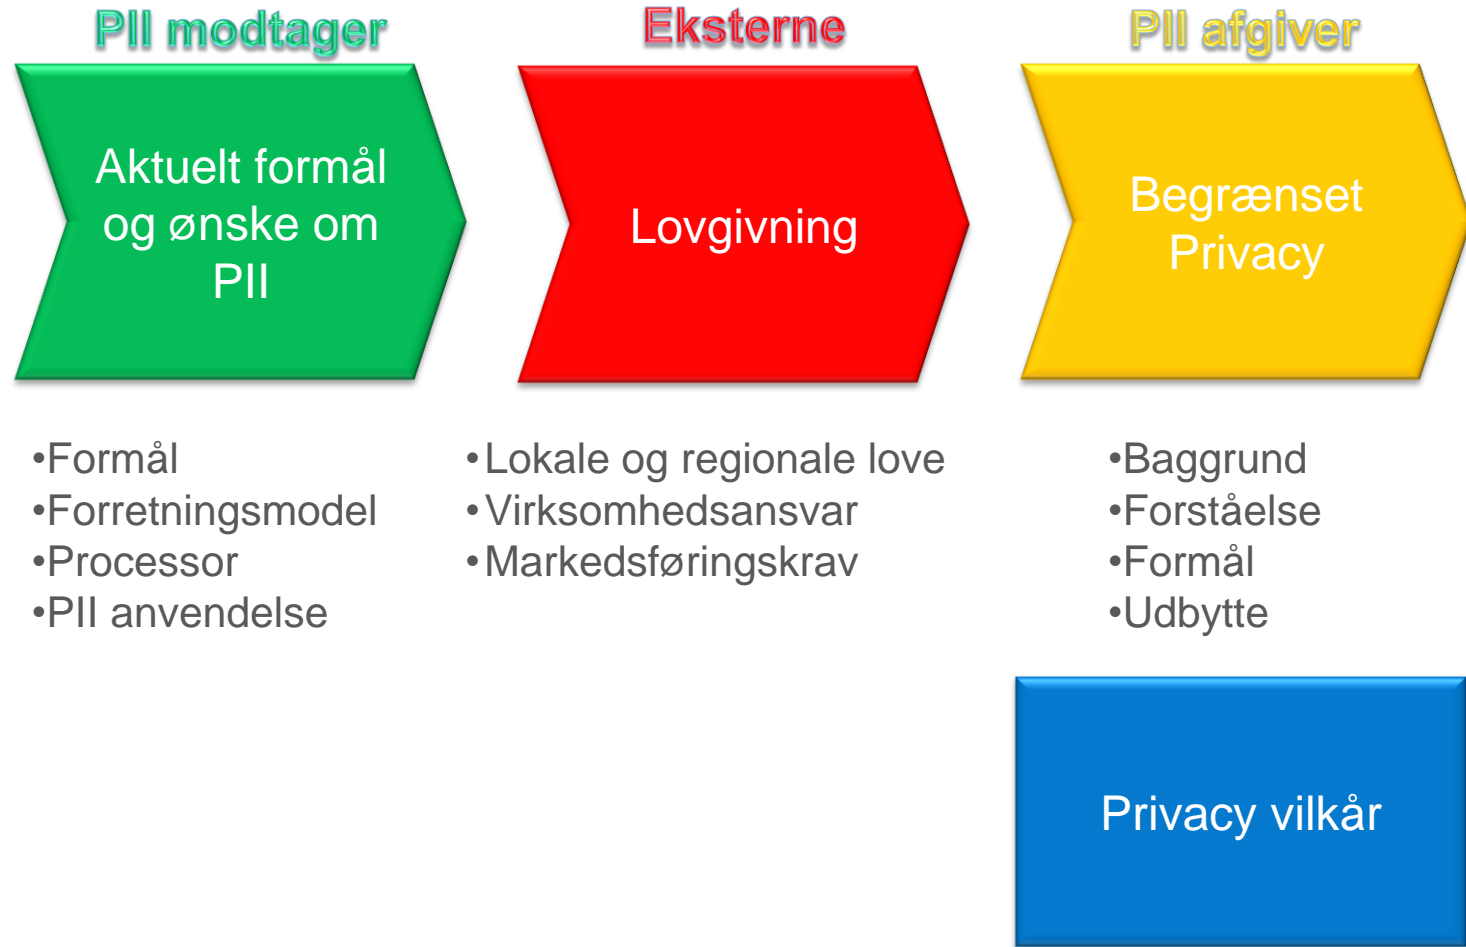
PII modtager

Eksterne

PII afgiver

Aktuelt formål og ønske om PII

Lovgivning

Begrænset Privacy

•Formål
•Forretningsmodel
•Processor
•PII anvendelse

•Lokale og regionale love
•Virksomhedsansvar
•Markedsføringskrav

•Baggrund
•Forståelse
•Formål
•Udbytte

Privacy vilkår